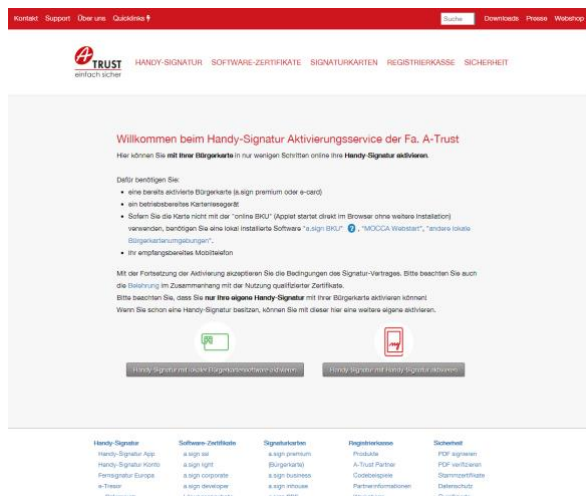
Kontakt Support Über uns Quicklinks

Suche Downloads Presse Webshop

A-TRUST einfach sicher

HANDY-SIGNATUR SOFTWARE-ZERTIFIKATE SIGNATURKARTEN REGISTRIERKASSE SICHERHEIT

Willkommen beim Handy-Signatur Aktivierungsservice der Fa. A-Trust

Hier können Sie mit Ihrer Bürgerkarte in nur wenigen Schritten online Ihre Handy-Signatur aktivieren.

Dafür benötigen Sie:

- eine bereits aktivierte Bürgerkarte (a.sign premium oder e-card)
- ein betriebsbereites Kartenlesegerät
- Sofern Sie die Karte nicht mit der "online BKU" (Applet startet direkt im Browser ohne weitere Installation) verwenden, benötigen Sie eine lokal installierte Software "a.sign BKU", "MOCCA Webstart", "andere lokale Bürgerkartenumgebungen".
- Ihr empfangsbereites Mobiltelefon

Mit der Fortsetzung der Aktivierung akzeptieren Sie die Bedingungen des Signatur-Vertrages. Bitte beachten Sie auch die Belehrung im Zusammenhang mit der Nutzung qualifizierter Zertifikate.

Bitte beachten Sie, dass Sie nur Ihre eigene Handy-Signatur mit Ihrer Bürgerkarte aktivieren können!

Wenn Sie schon eine Handy-Signatur besitzen, können Sie mit dieser hier eine weitere eigene aktivieren.

Handy-Signatur mit lokaler Bürgerkartensoftware aktivieren

Handy-Signatur mit Handy-Signatur aktivieren

Handy-Signatur
Handy-Signatur App
Handy-Signatur Konto
Fernsignatur Europa
a-Tresor

Software-Zertifikate
a.sign ssl
a.sign light
a.sign corporate
a.sign developer

Signaturkarten
a.sign premium
(Bürgerkarte)
a.sign business
a.sign inhouse

Registrierkasse
Produkte
A-Trust Partner
Codebeispiele
Partnerinformationen

Sicherheit
PDF signieren
PDF verifizieren
Stammzertifikate
Datenschutz